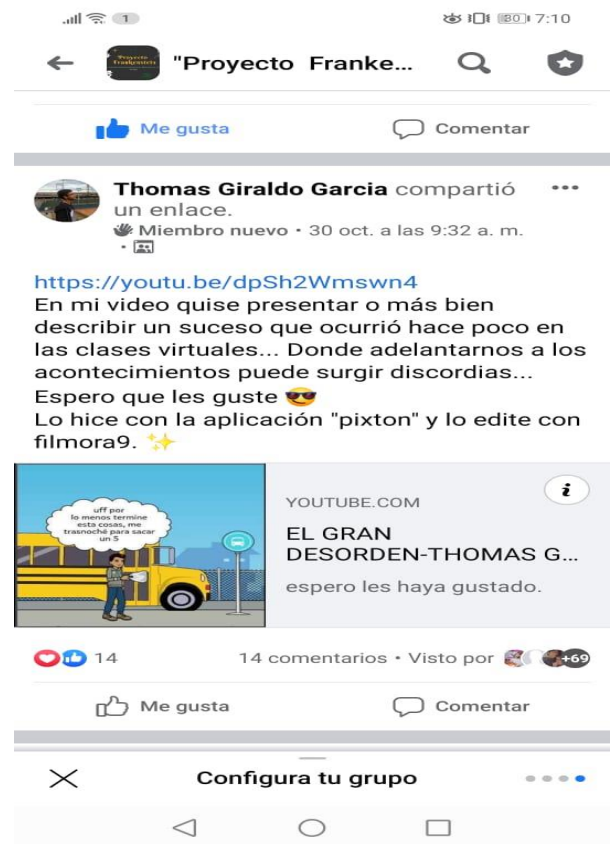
1 80 7:10

"Proyecto Franke...

Proyecto Frankenstein

Me gusta Comentar

Thomas Giraldo Garcia compartió un enlace.
Miembro nuevo · 30 oct. a las 9:32 a. m. ·

https://youtu.be/dpSh2Wmswn4
En mi video quise presentar o más bien describir un suceso que ocurrió hace poco en las clases virtuales... Donde adelantarnos a los acontecimientos puede surgir discordias...
Espero que les guste 😎
Lo hice con la aplicación "pixton" y lo edite con filmora9. ✨

uff por lo menos termine esta cosas, me trasnoché para sacar un 5

YOUTUBE.COM
EL GRAN DESORDEN-THOMAS G...
espero les haya gustado.

14
14 comentarios · Visto por +69

Me gusta Comentar

Configura tu grupo